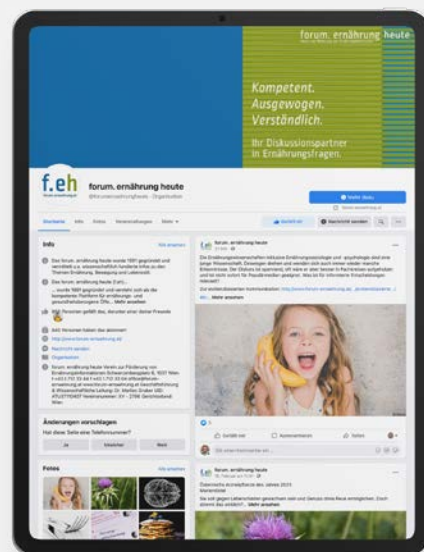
forum. ernährung heute

Kompetent.
Ausgewogen.
Verständlich.

Ihr Diskussionspartner in Ernährungsfragen.

f.eh

forum. ernährung heute

Startseite Info Fotos Veranstaltungen Mehr

Gefällt mir

Nachricht senden

Info

Änderungen vorschlagen

Hat diese Seite eine Telefonnummer?

Ja

Weiß nicht

Nein

Fotos

forum. ernährung heute

Kommentieren

Teilen

forum. ernährung heute

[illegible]